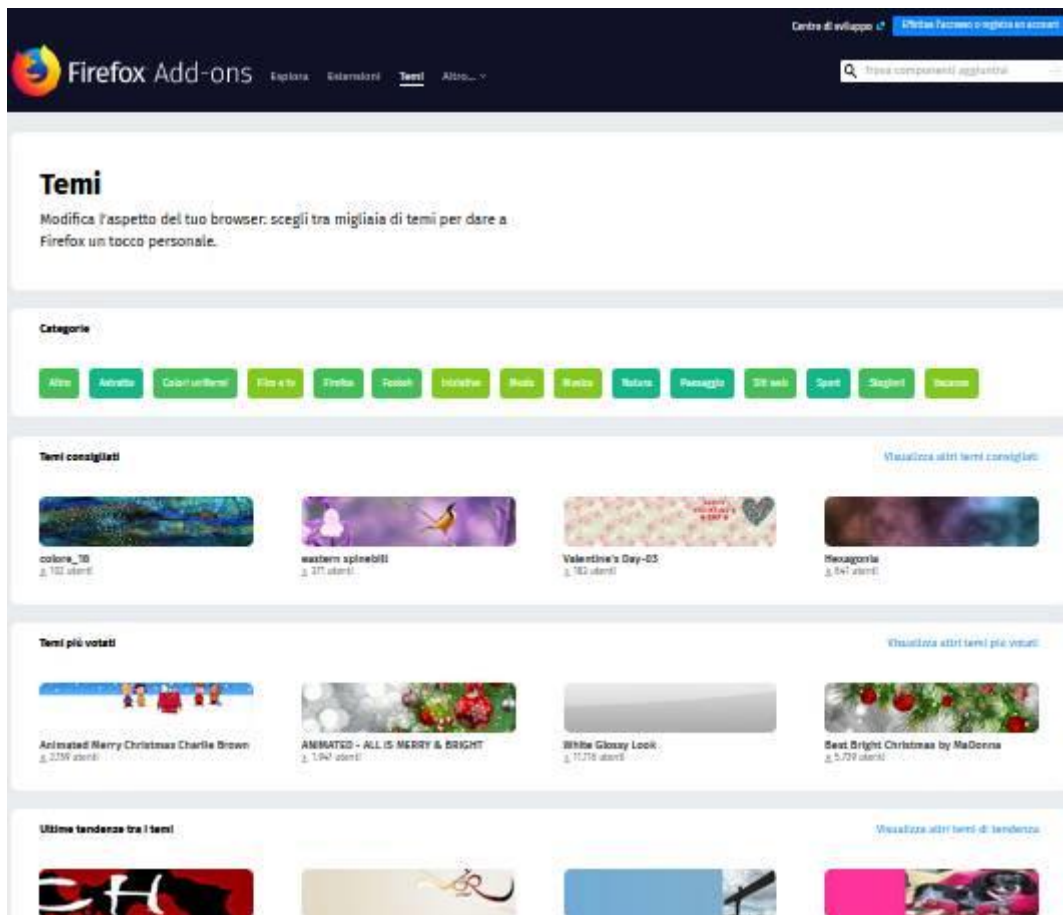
Centro di sviluppo
Effettua l'accesso o registra un account

Firefox Add-ons
Esplora
Estensioni
Temi
Altro...

Trova componenti aggiuntivi

Temi

Modifica l'aspetto del tuo browser: scegli tra migliaia di temi per dare a Firefox un tocco personale.

Categorie

Altro
Astratto
Colori uniformi
Film e tv
Firefox
Foxkeh
Festività
Moda
Musica
Natura
Paesaggio
Siti web
Sport
Stagioni
Vacanze

Temi consigliati
Visualizza altri temi consigliati

colore_18
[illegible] utenti

eastern spinebill
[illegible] utenti

Valentine's Day-03
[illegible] utenti

Hexagonia
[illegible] utenti

Temi più votati
Visualizza altri temi più votati

Animated Merry Christmas Charlie Brown
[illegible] utenti

ANIMATED - ALL IS MERRY & BRIGHT
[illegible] utenti

White Glossy Look
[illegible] utenti

Best Bright Christmas by MaDonna
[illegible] utenti

Ultime tendenze tra i temi
Visualizza altri temi di tendenza